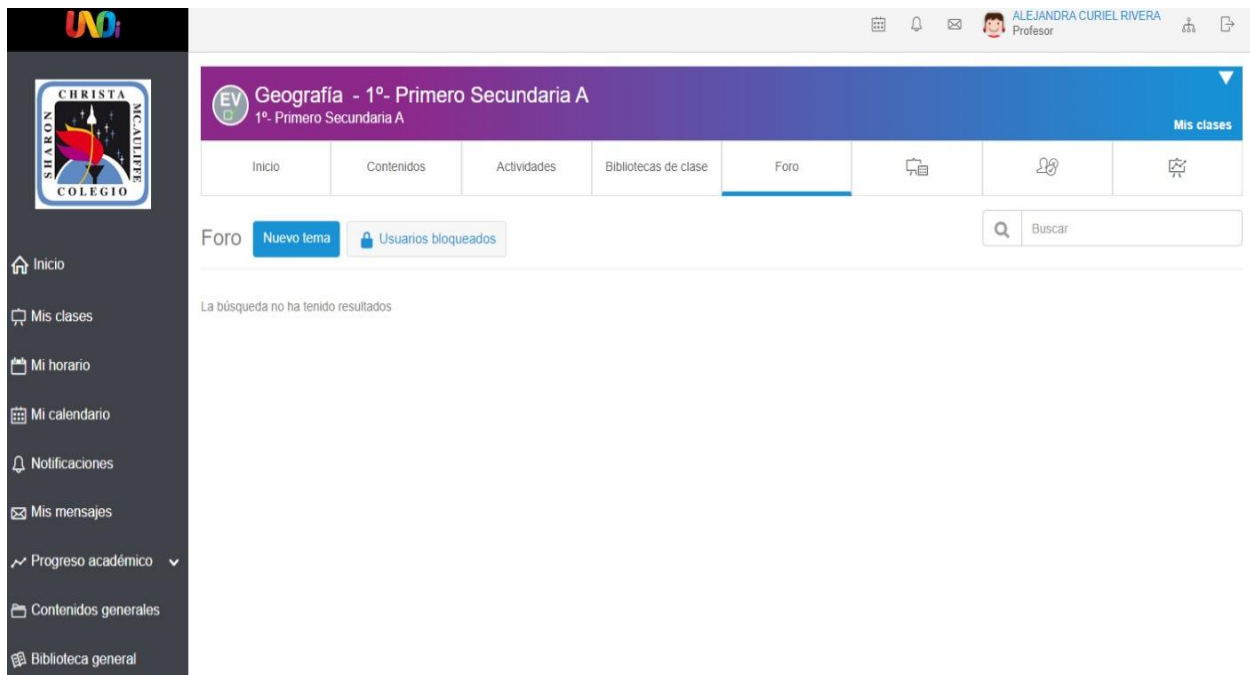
UNOi

ALEJANDRA CURIEL RIVERA
Profesor

CHRISTA MC.AULIFFE SHARON COLEGIO

EV
Geografía - 1º- Primero Secundaria A
1º- Primero Secundaria A

Mis clases

| Inicio | Contenidos | Actividades | Bibliotecas de clase | Foro |
|---|---|---|---|---|

Foro
Nuevo tema
Usuarios bloqueados
Buscar

La búsqueda no ha tenido resultados

Inicio
Mis clases
Mi horario
Mi calendario
Notificaciones
Mis mensajes
Progreso académico
Contenidos generales
Biblioteca general